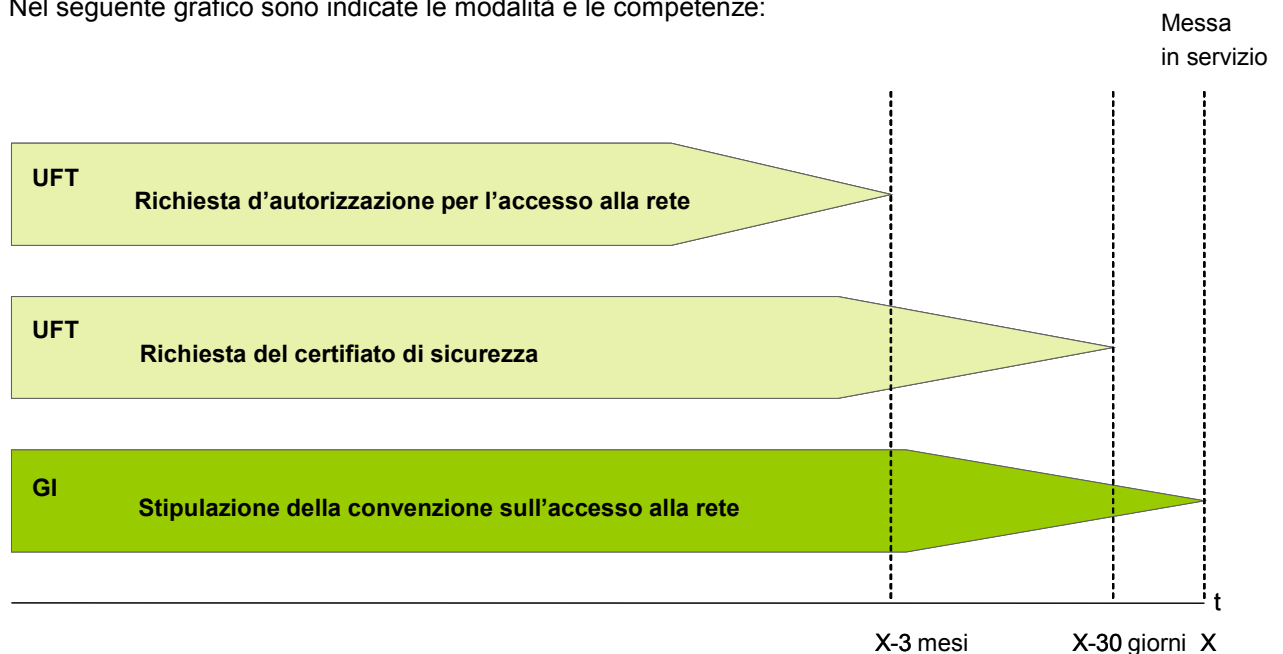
Nel seguente grafico sono indicate le modalità e le competenze:

Messa in servizio

UFT
Richiesta d'autorizzazione per l'accesso alla rete

UFT
Richiesta del certificato di sicurezza

GI
Stipulazione della convenzione sull'accesso alla rete

t

X-3 mesi X-30 giorni X